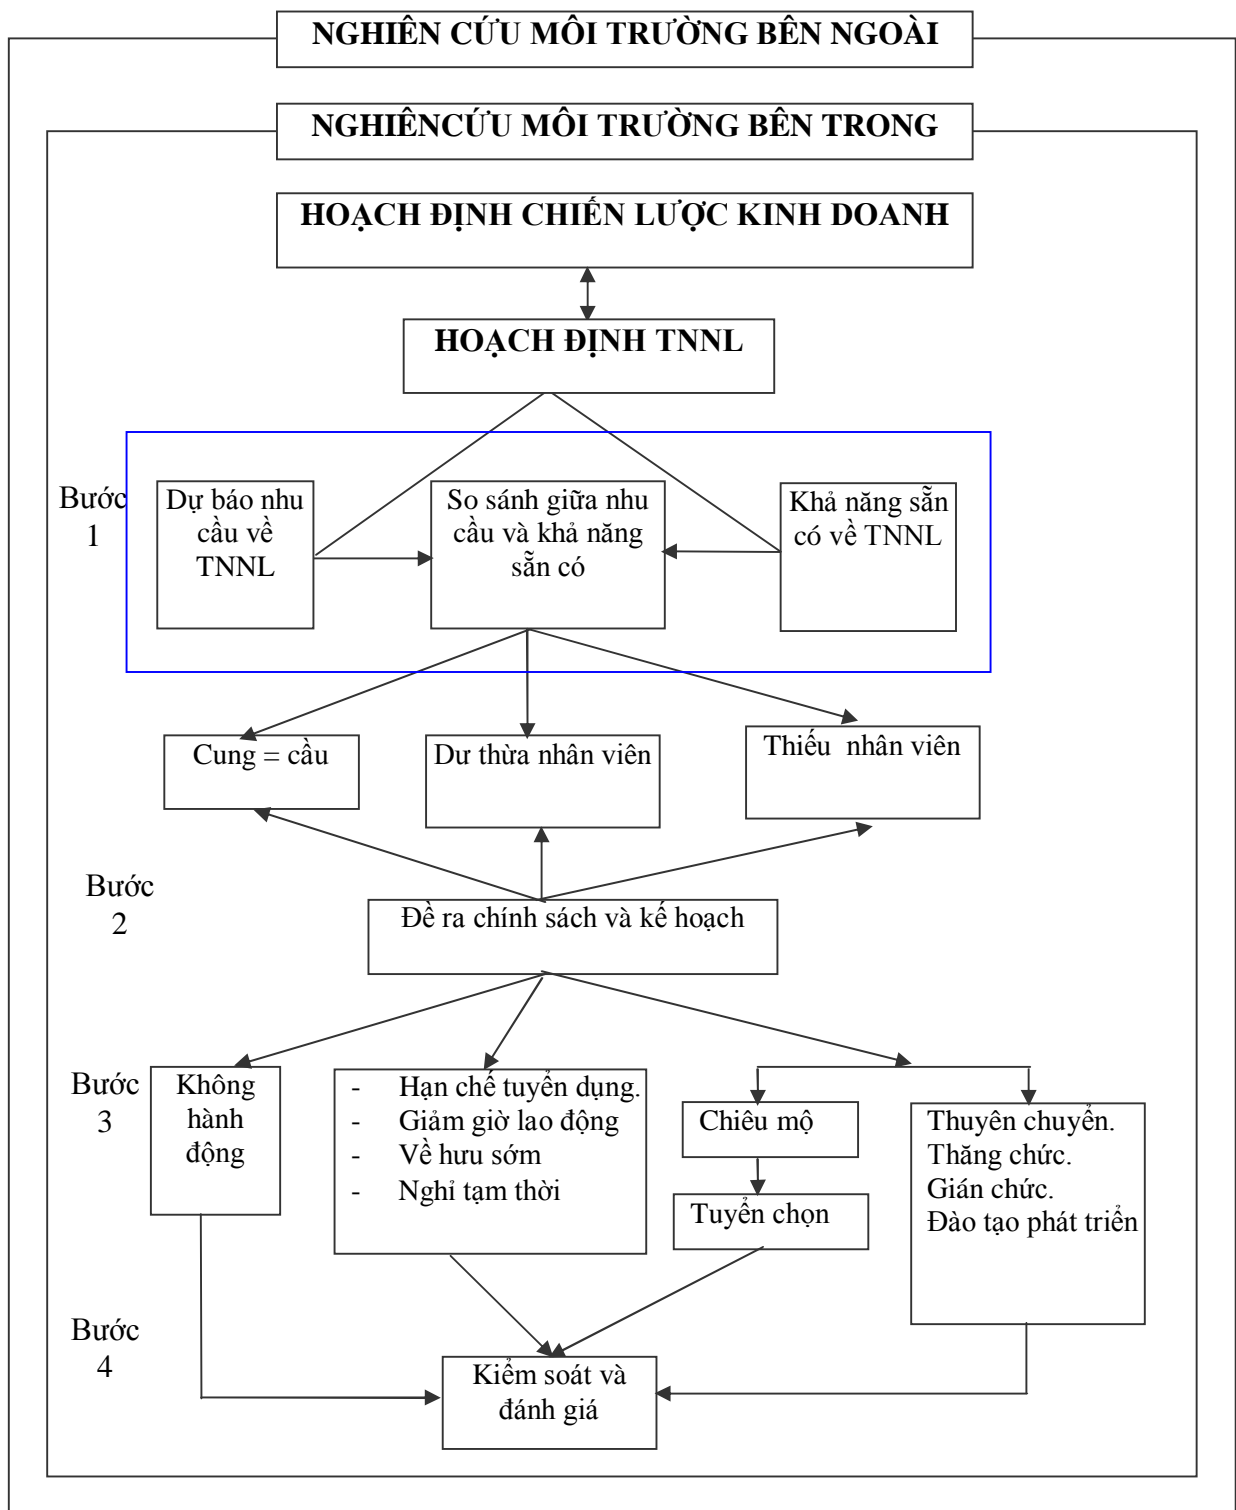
NGHIÊN CỨU MÔI TRƯỜNG BÊN NGOÀI

NGHIÊNCỨU MÔI TRƯỜNG BÊN TRONG

HOẠCH ĐỊNH CHIẾN LƯỢC KINH DOANH

HOẠCH ĐỊNH TNNL

Bước 1

Dự báo nhu cầu về TNNL

So sánh giữa nhu cầu và khả năng sẵn có

Khả năng sẵn có về TNNL

Cung = cầu

Dư thừa nhân viên

Thiếu nhân viên

Bước 2

Đề ra chính sách và kế hoạch

Bước 3

Không hành động

- Hạn chế tuyển dụng.
- Giảm giờ lao động
- Về hưu sớm
- Nghỉ tạm thời

Chiêu mộ

Tuyển chọn

Thuyên chuyển.
Thăng chức.
Giáng chức.
Đào tạo phát triển

Bước 4

Kiểm soát và đánh giá